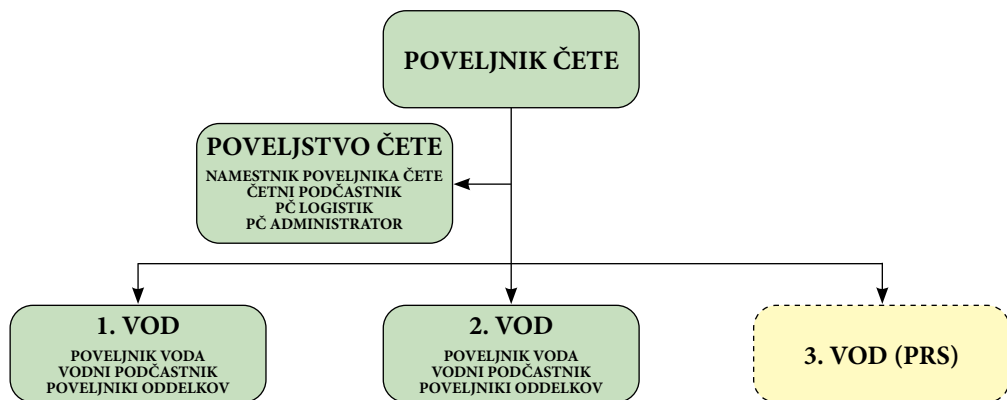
POVELJNIK ČETE

POVELJSTVO ČETE
NAMESTNIK POVELJNIKA ČETE
ČETNI PODČASTNIK
PČ LOGISTIK
PČ ADMINISTRATOR

1. VOD
POVELJNIK VODA
VODNI PODČASTNIK
POVELJNIKI ODDELKOV

2. VOD
POVELJNIK VODA
VODNI PODČASTNIK
POVELJNIKI ODDELKOV

3. VOD (PRS)